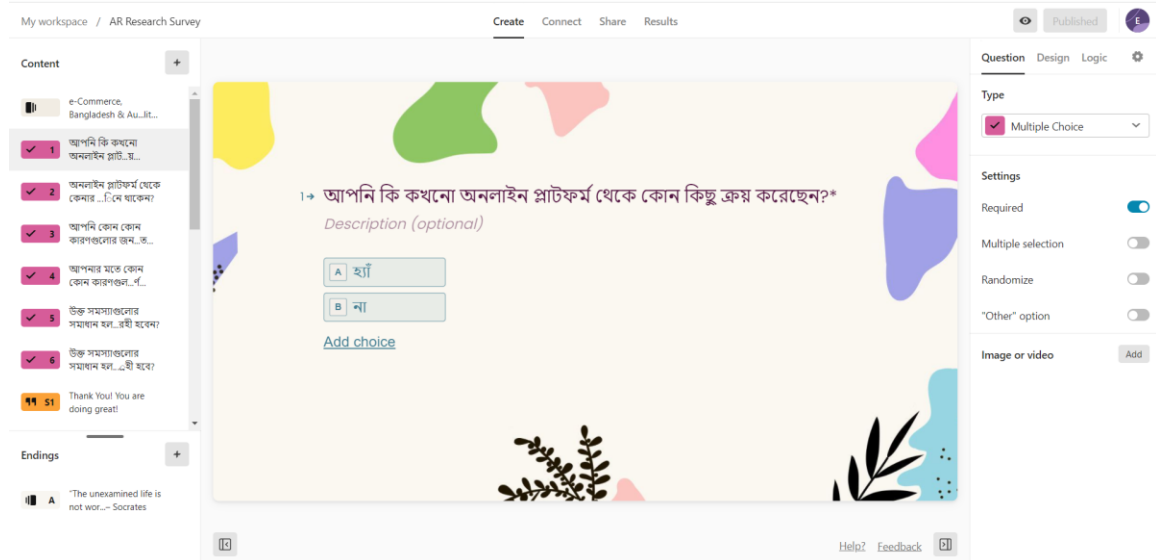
My workspace / AR Research Survey

Create Connect Share Results

Published

E

Content +

e-Commerce, Bangladesh & Au...lit...

1 আপনি কি কখনো অনলাইন প্লাট...য়...

2 অনলাইন প্লাটফর্ম থেকে কেনার ...নে থাকেন?

3 আপনি কোন কোন কারণগুলোর জন..ত...

4 আপনার মতে কোন কোন কারণগুল...র্...

5 উক্ত সমস্যাগুলোর সমাধান হল...রহী হবেন?

6 উক্ত সমস্যাগুলোর সমাধান হল...হী হবে?

S1 Thank You! You are doing great!

Endings +

A "The unexamined life is not wor...- Socrates

1→ আপনি কি কখনো অনলাইন প্লাটফর্ম থেকে কোন কিছু ক্রয় করেছেন?*

Description (optional)

A হ্যাঁ

B না

Add choice

Question Design Logic

Type

Multiple Choice

Settings

Required

Multiple selection

Randomize

"Other" option

Image or video Add

Help? Feedback